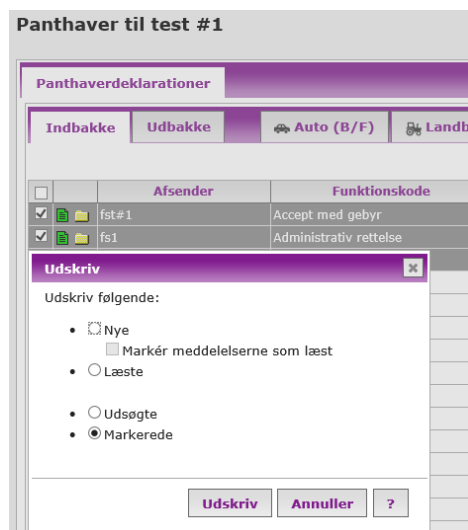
Panthaver til test #1

Panthaverdeklarationer

Indbakke | Udbakke | Auto (B/F) | Landb

| | | Afsender | Funktionskode |
|---|---|---|---|
| ☑ | | fst#1 | Accept med gebyr |
| ☑ | | fs1 | Administrativ rettelse |

Udskriv

Udskriv følgende:

- Nye
  - Markér meddelelserne som læst
- Læste

- Udsøgte
- Markerede

Udskriv | Annuller | ?